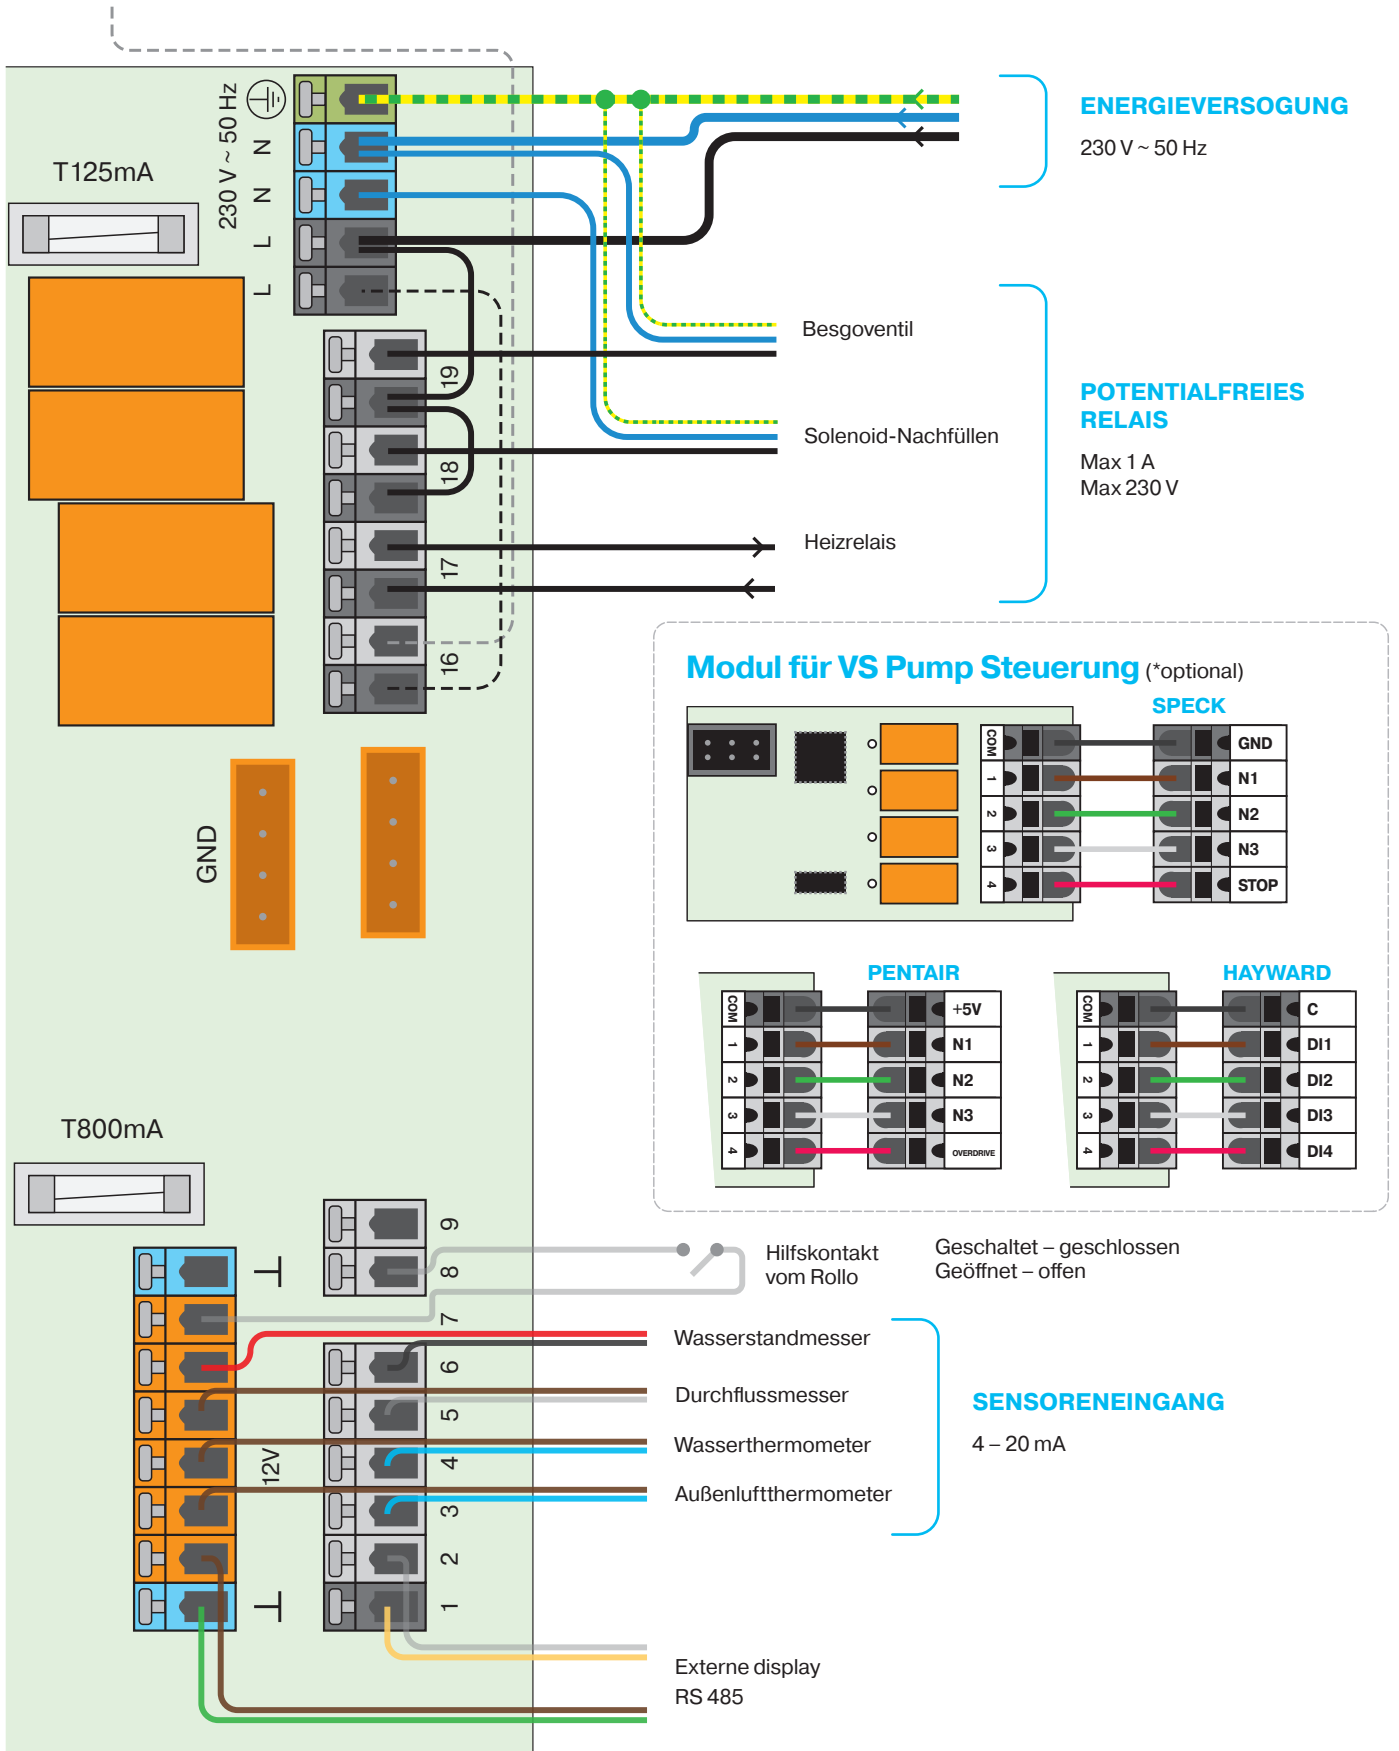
T125mA

230 V ~ 50 Hz

N
N
L
L

ENERGIEVERSOGUNG

230 V ~ 50 Hz

19
18
17
16

Besgoventil

Solenoid-Nachfüllen

Heizrelais

POTENTIALFREIES RELAIS

Max 1 A
Max 230 V

GND

Modul für VS Pump Steuerung (*optional)

SPECK

COM
1
2
3
4

GND
N1
N2
N3
STOP

PENTAIR

COM
1
2
3
4

+5V
N1
N2
N3
OVERDRIVE

HAYWARD

COM
1
2
3
4

C
DI1
DI2
DI3
DI4

T800mA

9
8
7
6
5
4
3
2
1

12V

Hilfskontakt vom Rollo

Geschaltet – geschlossen
Geöffnet – offen

Wasserstandmesser

Durchflussmesser

Wasserthermometer

Außenluftthermometer

SENSORENEINGANG

4 – 20 mA

Externe display
RS 485